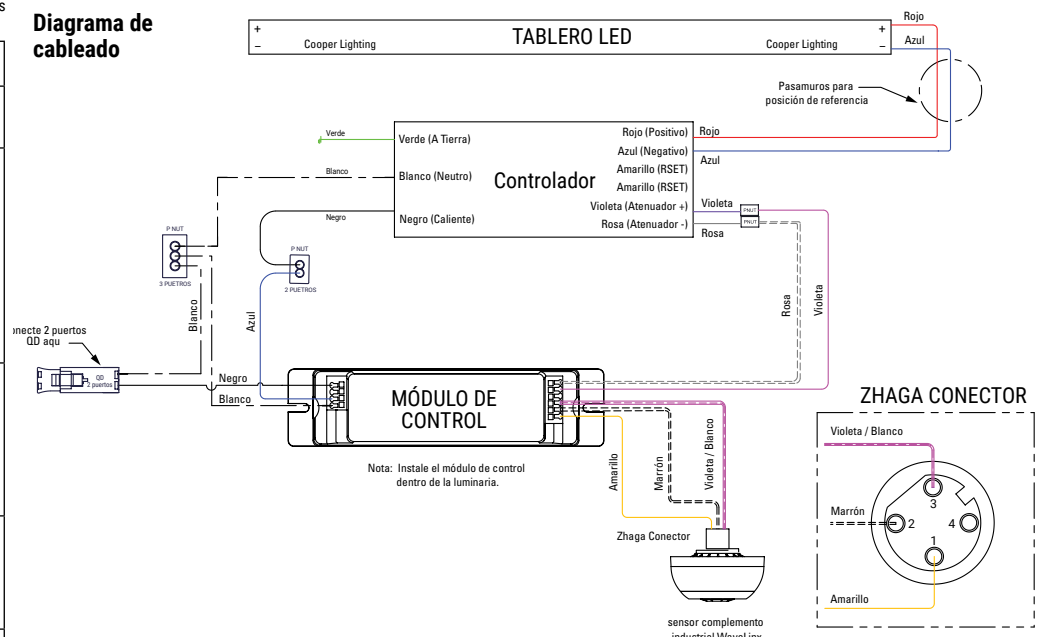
Diagrama de cableado

+ Cooper Lighting TABLERO LED Cooper Lighting +
– –

Rojo
Azul

Pasamuros para posición de referencia

Verde
Verde (A Tierra)
Blanco
Blanco (Neutro)
Negro
Negro (Caliente)

Controlador

Rojo (Positivo)
Azul (Negativo)
Amarillo (RSET)
Amarillo (RSET)
Violeta (Atenuador +)
Rosa (Atenuador -)

Rojo
Azul
Violeta
Rosa
PNUT
PNUT

P NUT
3 PUERTOS

P NUT
2 PUERTOS

Blanco
Azul
Rosa
Violeta

onecte 2 puertos QD aqu

QD 2 puertos

Negro
Blanco

MÓDULO DE CONTROL

Nota: Instale el módulo de control dentro de la luminaria.

Amarillo
Marrón
Violeta / Blanco

Zhaga Conector

sensor complemento industrial WaveLinx

ZHAGA CONECTOR

Violeta / Blanco
Marrón
Amarillo
3
2
4
1